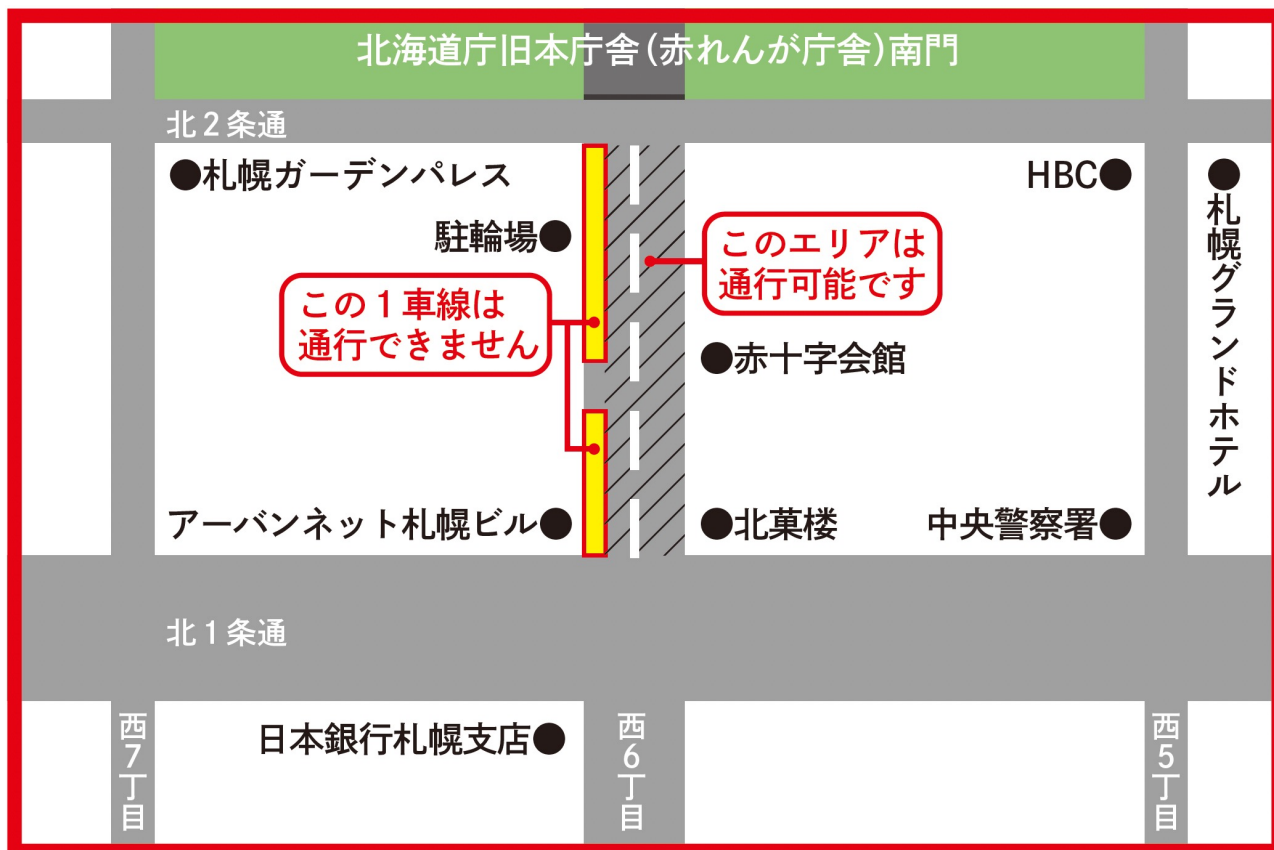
北海道庁旧本庁舎(赤れんが庁舎)南門

北２条通

●札幌ガーデンパレス

HBC●

●札幌グランドホテル

駐輪場●

このエリアは通行可能です

この１車線は通行できません

●赤十字会館

アーバンネット札幌ビル●

●北菓楼

中央警察署●

北１条通

西7丁目

日本銀行札幌支店●

西6丁目

西5丁目